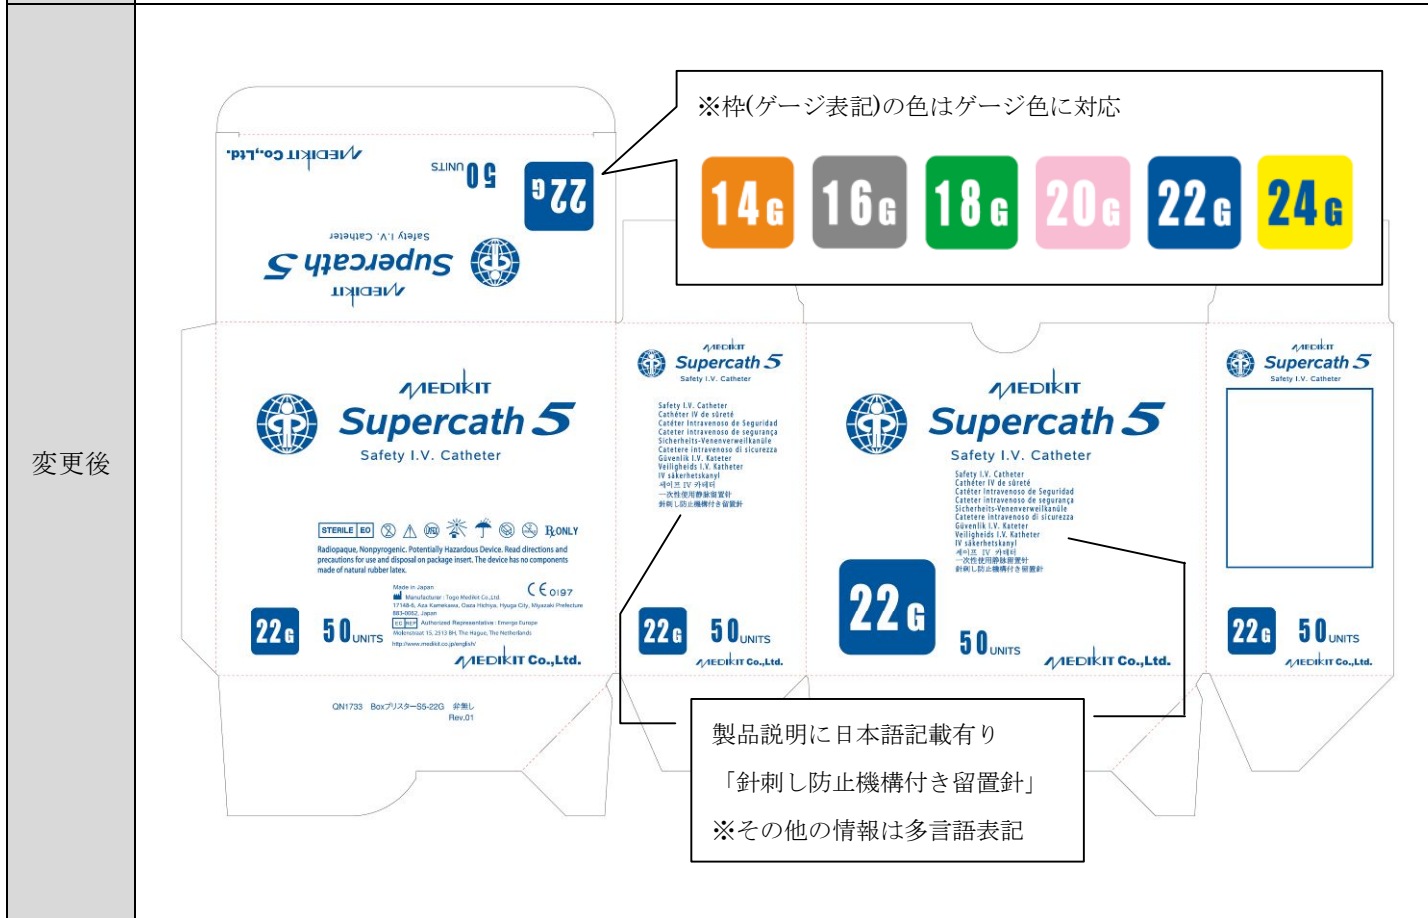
変更後

※枠(ゲージ表記)の色はゲージ色に対応

14G 16G 18G 20G 22G 24G

MEDIKIT Co.,Ltd.
50 UNITS
22G
Safety I.V. Catheter
Supercath 5
MEDIKIT

MEDIKIT
Supercath 5
Safety I.V. Catheter

STERILE EO
Rx ONLY
Radiopaque, Nonpyrogenic. Potentially Hazardous Device. Read directions and precautions for use and disposal on package insert. The device has no components made of natural rubber latex.

Made in Japan
CE 0197
Manufacturer : Togo Medikit Co.,Ltd.
17148-6, Aza Kamekawa, Oaza Hichiya, Hyuga City, Miyazaki Prefecture 883-0062, Japan
EC REP Authorized Representative : Emergo Europe
Molenstraat 15, 2513 BH, The Hague, The Netherlands
http://www.medikit.co.jp/english/

22G 50 UNITS
MEDIKIT Co.,Ltd.

QN1733 Boxブリスター S5-22G 弁無し
Rev.01

MEDIKIT
Supercath 5
Safety I.V. Catheter

Safety I.V. Catheter
Cathéter IV de sûreté
Catéter Intravenoso de Seguridad
Cateter intravenoso de segurança
Sicherheits-Venenverweilkanüle
Catetere intravenoso di sicurezza
Güvenlik I.V. Kateter
Veiligheids I.V. Katheter
IV säkerhetskanyl
세이프 IV 카테터
一次性使用静脉留置针
針刺し防止機構付き留置針

22G 50 UNITS
MEDIKIT Co.,Ltd.

MEDIKIT
Supercath 5
Safety I.V. Catheter

Safety I.V. Catheter
Cathéter IV de sûreté
Catéter Intravenoso de Seguridad
Cateter intravenoso de segurança
Sicherheits-Venenverweilkanüle
Catetere intravenoso di sicurezza
Güvenlik I.V. Kateter
Veiligheids I.V. Katheter
IV säkerhetskanyl
세이프 IV 카테터
一次性使用静脉留置针
針刺し防止機構付き留置針

22G
50 UNITS
MEDIKIT Co.,Ltd.

MEDIKIT
Supercath 5
Safety I.V. Catheter

22G 50 UNITS
MEDIKIT Co.,Ltd.

製品説明に日本語記載有り
「針刺し防止機構付き留置針」
※その他の情報は多言語表記